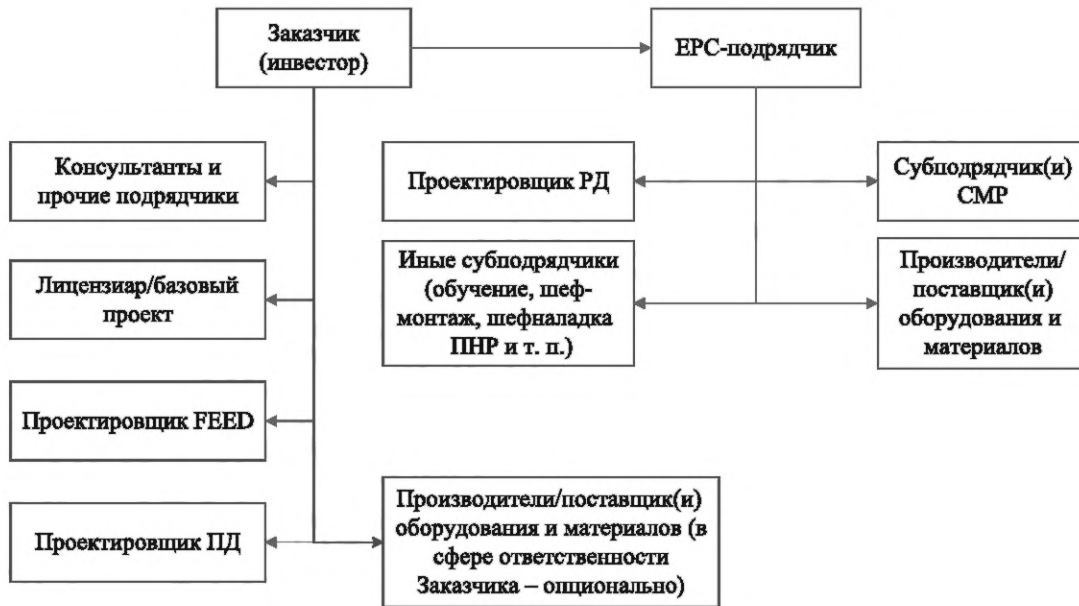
Заказчик (инвестор)

EPC-подрядчик

Консультанты и прочие подрядчики

Проектировщик РД

Субподрядчик(и) СМР

Иные субподрядчики (обучение, шеф-монтаж, шефналадка ПНР и т. п.)

Производители/ поставщик(и) оборудования и материалов

Лицензиар/базовый проект

Проектировщик FEED

Проектировщик ПД

Производители/поставщик(и) оборудования и материалов (в сфере ответственности Заказчика – опционально)